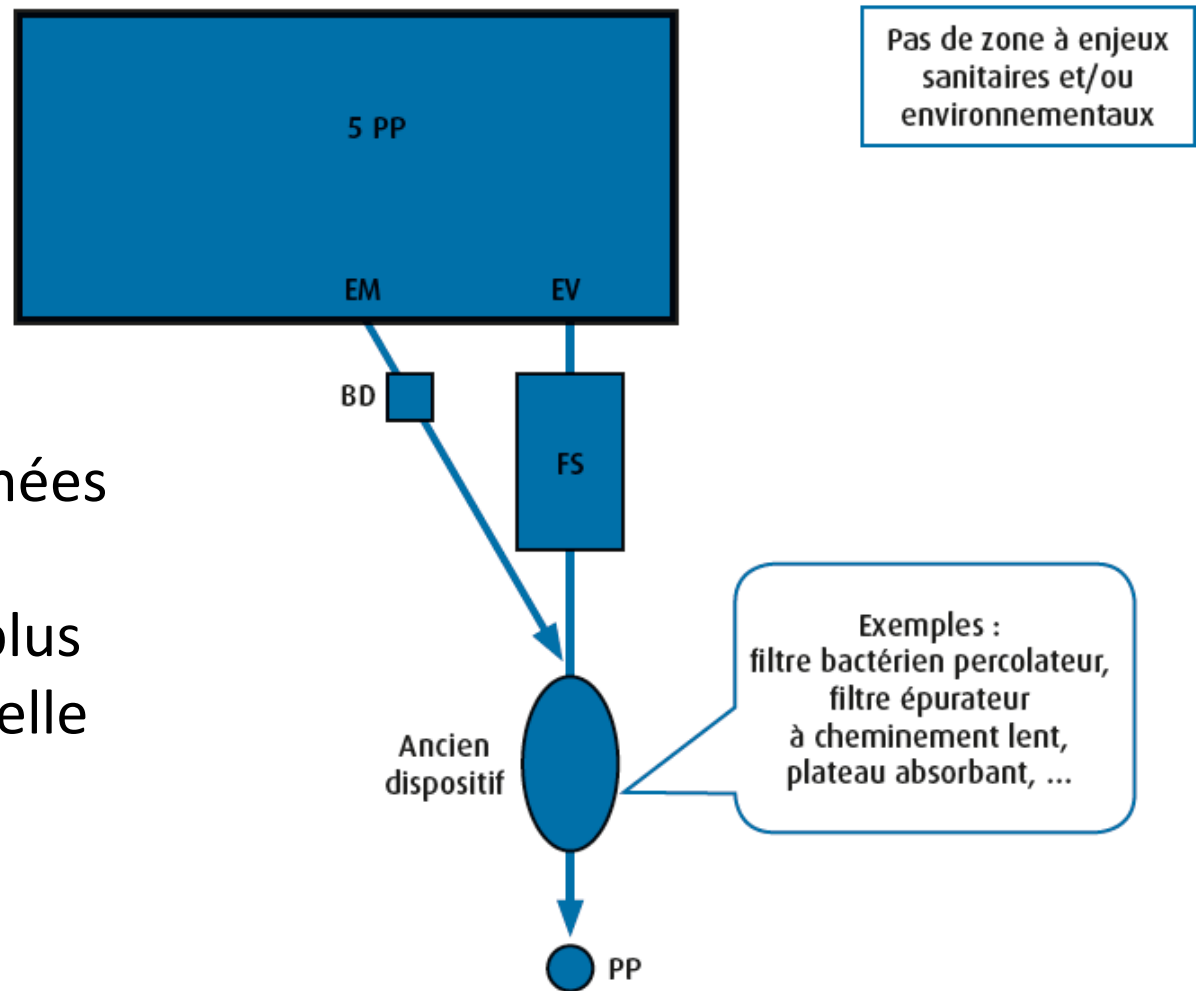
5 PP

EM

EV

Pas de zone à enjeux sanitaires et/ou environnementaux

BD

FS

nées

plus
elle

Exemples :
filtre bactérien percolateur,
filtre épurateur
à cheminement lent,
plateau absorbant, ...

Ancien dispositif

PP